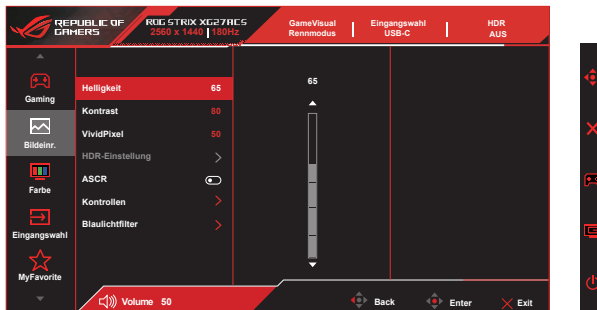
REPUBLIC OF GAMERS

ROG STRIX XG27ACS
2560 x 1440 | 180Hz

GameVisual
Rennmodus

Eingangswahl
USB-C

HDR
AUS

Gaming

Bildeinr.

Farbe

Eingangswahl

MyFavorite

Helligkeit 65

Kontrast 80

VividPixel 50

HDR-Einstellung

ASCR

Kontrollen

Blaulichtfilter

65

Volume 50

Back

Enter

Exit